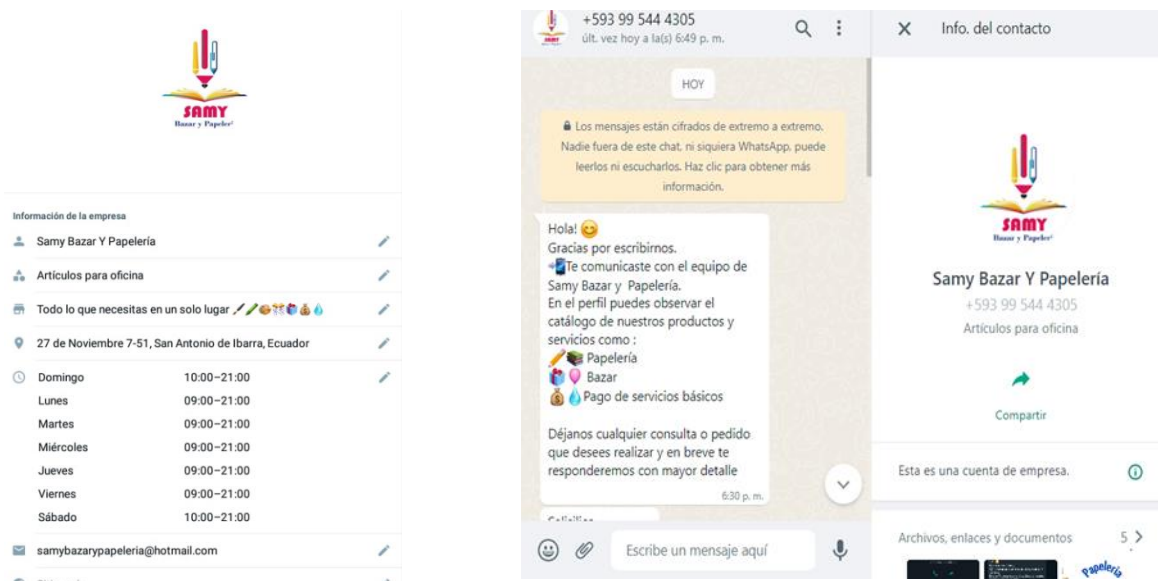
SAMY
Bazar y Papelería

Información de la empresa

Samy Bazar Y Papelería

Artículos para oficina

Todo lo que necesitas en un solo lugar

27 de Noviembre 7-51, San Antonio de Ibarra, Ecuador

| Domingo | 10:00–21:00 |
|---|---|
| Lunes | 09:00–21:00 |
| Martes | 09:00–21:00 |
| Miércoles | 09:00–21:00 |
| Jueves | 09:00–21:00 |
| Viernes | 09:00–21:00 |
| Sábado | 10:00–21:00 |

samybazarypapeleria@hotmail.com

+593 99 544 4305
últ. vez hoy a la(s) 6:49 p. m.

HOY

Los mensajes están cifrados de extremo a extremo. Nadie fuera de este chat, ni siquiera WhatsApp, puede leerlos ni escucharlos. Haz clic para obtener más información.

Hola!
Gracias por escribirnos.
Te comunicaste con el equipo de Samy Bazar y Papelería.
En el perfil puedes observar el catálogo de nuestros productos y servicios como :
Papelería
Bazar
Pago de servicios básicos

Déjanos cualquier consulta o pedido que desees realizar y en breve te responderemos con mayor detalle
6:30 p. m.

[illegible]

Escribe un mensaje aquí

Info. del contacto

SAMY
Bazar y Papelería

Samy Bazar Y Papelería
+593 99 544 4305
Artículos para oficina

Compartir

Esta es una cuenta de empresa.

Archivos, enlaces y documentos 5 >

Papelería